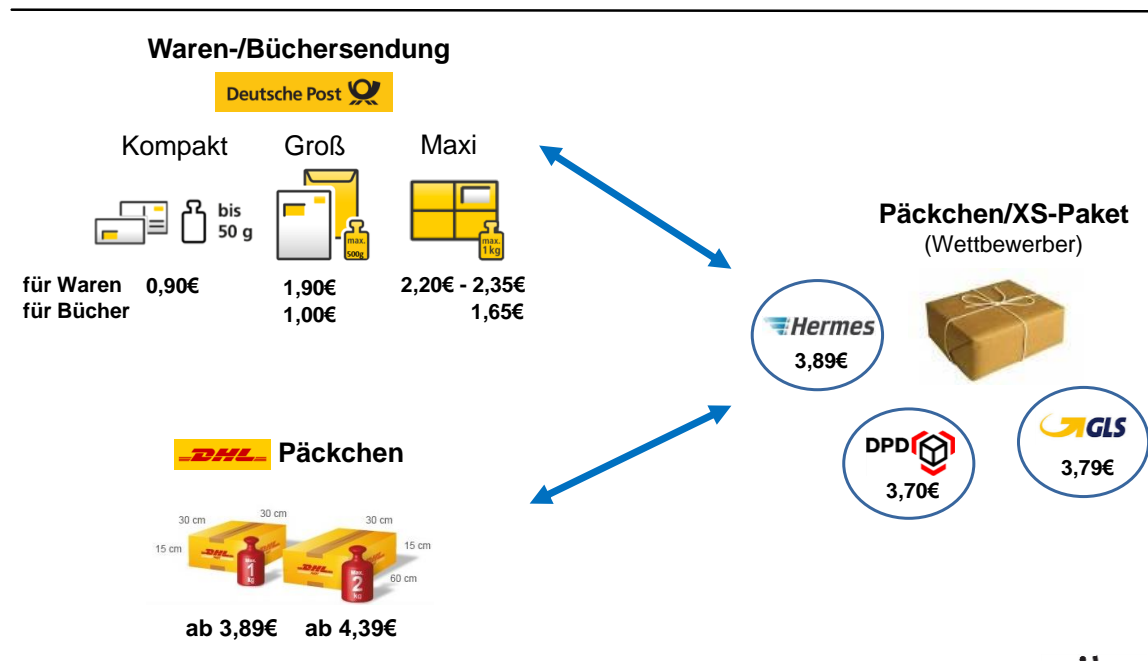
Waren-/Büchersendung

Deutsche Post

Kompakt Groß Maxi

bis 50 g

max. 500g

max. 1kg

für Waren 0,90€ 1,90€ 2,20€ - 2,35€
für Bücher 1,00€ 1,65€

Päckchen/XS-Paket
(Wettbewerber)

Hermes
3,89€

DPD
3,70€

GLS
3,79€

DHL Päckchen

30 cm 30 cm 30 cm
15 cm 15 cm
60 cm

max. 1 kg max. 2 kg

ab 3,89€ ab 4,39€